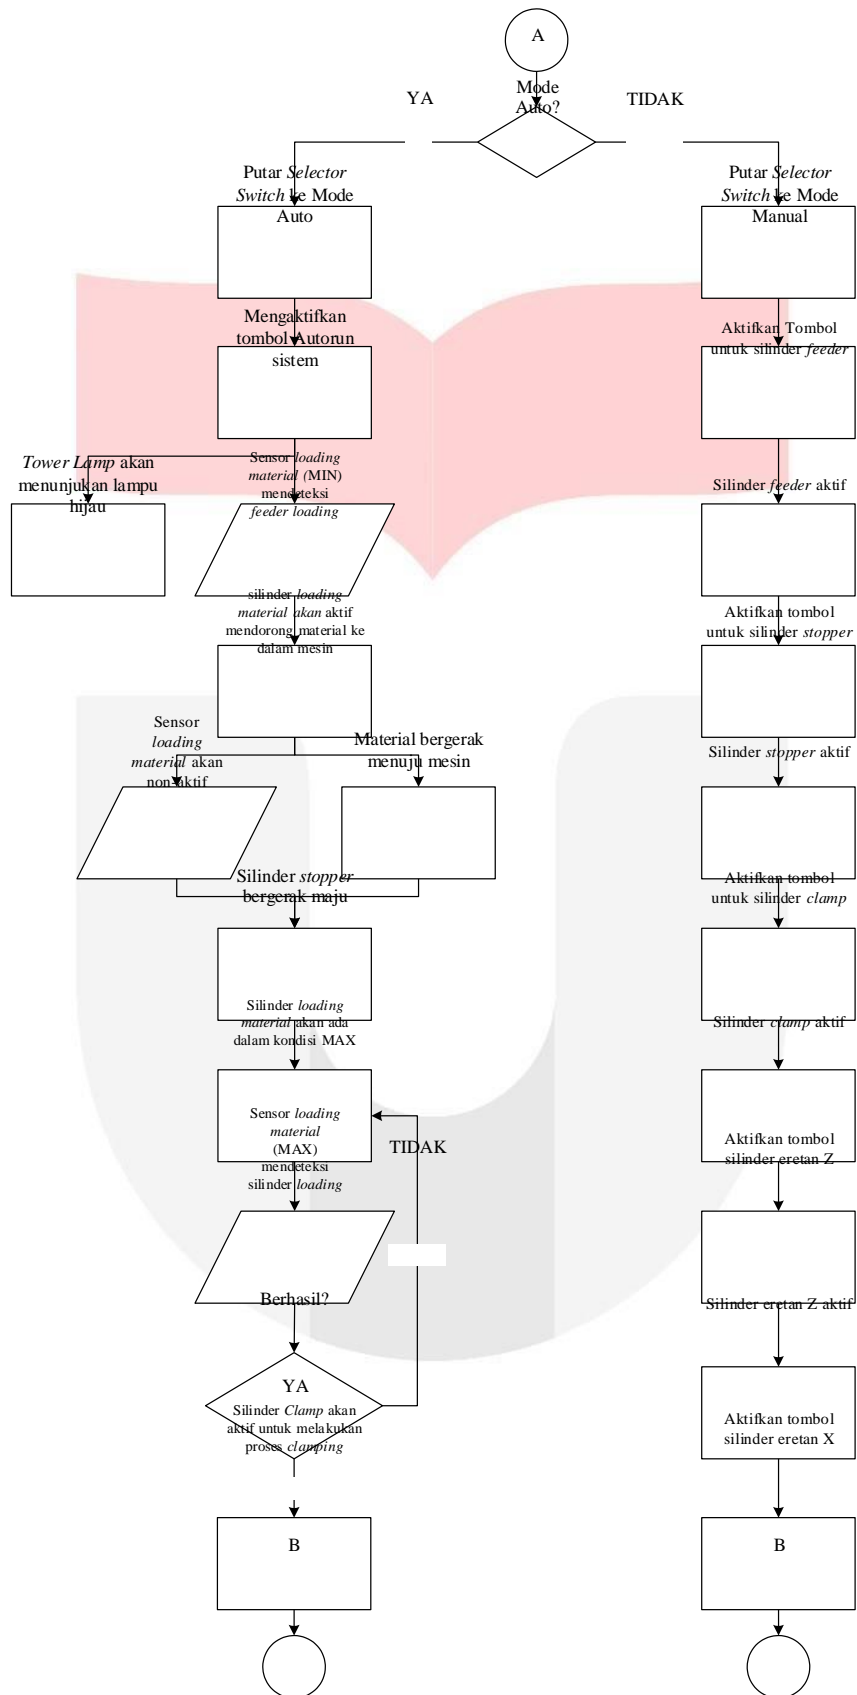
A

Mode Auto?

YA

TIDAK

Putar *Selector Switch* ke Mode Auto

Putar *Selector Switch* ke Mode Manual

Mengaktifkan tombol Autorun sistem

Aktifkan Tombol untuk silinder *feeder*

*Tower Lamp* akan menunjukan lampu hijau

Sensor *loading material* (MIN) mendeteksi *feeder loading*

Silinder *feeder* aktif

silinder *loading material akan* aktif mendorong material ke dalam mesin

Aktifkan tombol untuk silinder *stopper*

Sensor *loading material* akan non aktif

Material bergerak menuju mesin

Silinder *stopper* aktif

Silinder *stopper* bergerak maju

Aktifkan tombol untuk silinder *clamp*

Silinder *loading material* akan ada dalam kondisi MAX

Silinder *clamp* aktif

Sensor *loading material* (MAX) mendeteksi silinder *loading*

TIDAK

Aktifkan tombol silinder eretan Z

Silinder eretan Z aktif

Berhasil?

YA

Silinder *Clamp* akan aktif untuk melakukan proses *clamping*

Aktifkan tombol silinder eretan X

B

B